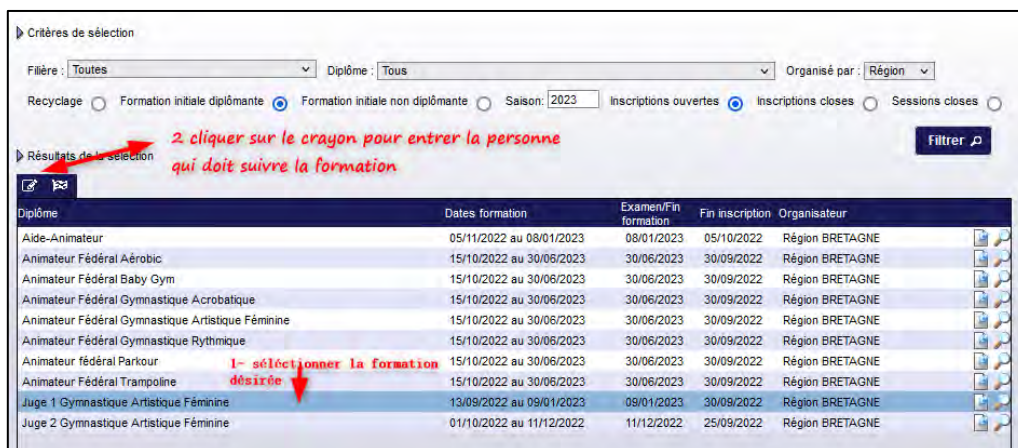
Critères de sélection

Filière : Toutes
Diplôme : Tous
Organisé par : Région

Recyclage
Formation initiale diplômante
Formation initiale non diplômante
Saison: 2023
Inscriptions ouvertes
Inscriptions closes
Sessions closes

2 cliquer sur le crayon pour entrer la personne qui doit suivre la formation

Résultats de la sélection

Filtrer

| Diplôme | Dates formation | Examen/Fin formation | Fin inscription | Organisateur |
|---|---|---|---|---|
| Aide-Animateur | 05/11/2022 au 08/01/2023 | 08/01/2023 | 05/10/2022 | Région BRETAGNE |
| Animateur Fédéral Aérobic | 15/10/2022 au 30/06/2023 | 30/06/2023 | 30/09/2022 | Région BRETAGNE |
| Animateur Fédéral Baby Gym | 15/10/2022 au 30/06/2023 | 30/06/2023 | 30/09/2022 | Région BRETAGNE |
| Animateur Fédéral Gymnastique Acrobatique | 15/10/2022 au 30/06/2023 | 30/06/2023 | 30/09/2022 | Région BRETAGNE |
| Animateur Fédéral Gymnastique Artistique Féminine | 15/10/2022 au 30/06/2023 | 30/06/2023 | 30/09/2022 | Région BRETAGNE |
| Animateur Fédéral Gymnastique Rythmique | 15/10/2022 au 30/06/2023 | 30/06/2023 | 30/09/2022 | Région BRETAGNE |
| Animateur fédéral Parkour | 15/10/2022 au 30/06/2023 | 30/06/2023 | 30/09/2022 | Région BRETAGNE |
| Animateur Fédéral Trampoline | 15/10/2022 au 30/06/2023 | 30/06/2023 | 30/09/2022 | Région BRETAGNE |
| Juge 1 Gymnastique Artistique Féminine | 13/09/2022 au 09/01/2023 | 09/01/2023 | 30/09/2022 | Région BRETAGNE |
| Juge 2 Gymnastique Artistique Féminine | 01/10/2022 au 11/12/2022 | 11/12/2022 | 25/09/2022 | Région BRETAGNE |

1- séléctionner la formation désirée